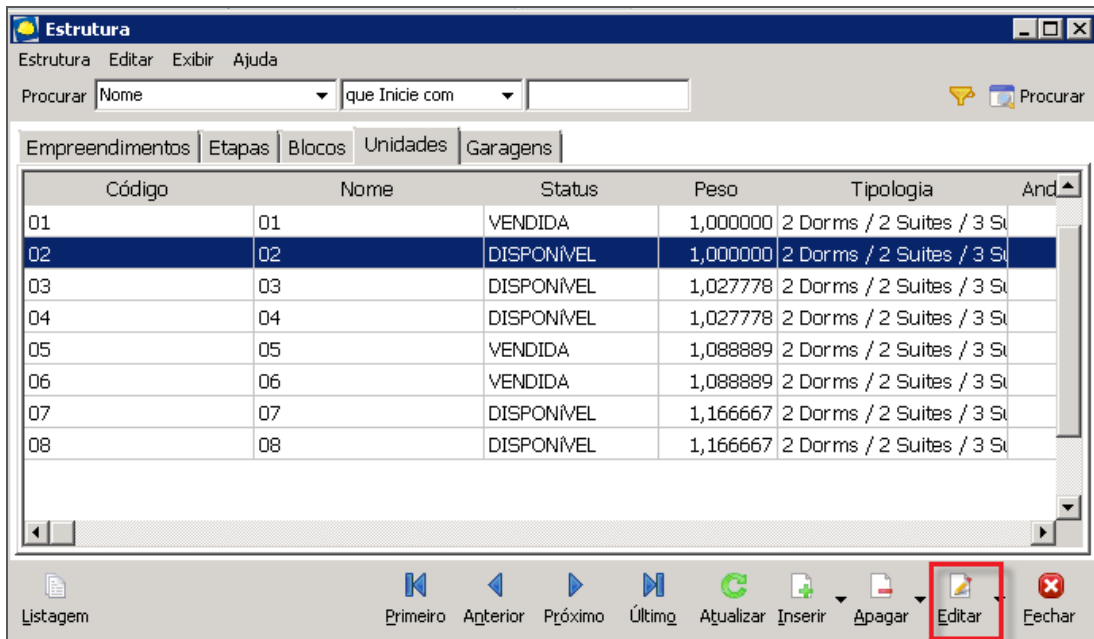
Estructura

Estrutura Editar Exibir Ajuda

Procurar Nome que Inicie com Procurar

Empreendimentos | Etapas | Blocos | Unidades | Garagens

| Código | Nome | Status | Peso | Tipologia | And |
|---|---|---|---|---|---|
| 01 | 01 | VENDIDA | 1,000000 | 2 Dorms / 2 Suites / 3 Su | |
| 02 | 02 | DISPONÍVEL | 1,000000 | 2 Dorms / 2 Suites / 3 Su | |
| 03 | 03 | DISPONÍVEL | 1,027778 | 2 Dorms / 2 Suites / 3 Su | |
| 04 | 04 | DISPONÍVEL | 1,027778 | 2 Dorms / 2 Suites / 3 Su | |
| 05 | 05 | VENDIDA | 1,088889 | 2 Dorms / 2 Suites / 3 Su | |
| 06 | 06 | VENDIDA | 1,088889 | 2 Dorms / 2 Suites / 3 Su | |
| 07 | 07 | DISPONÍVEL | 1,166667 | 2 Dorms / 2 Suites / 3 Su | |
| 08 | 08 | DISPONÍVEL | 1,166667 | 2 Dorms / 2 Suites / 3 Su | |

Listagem Primeiro Anterior Próximo Último Atualizar Inserir Apagar Editar Fechar